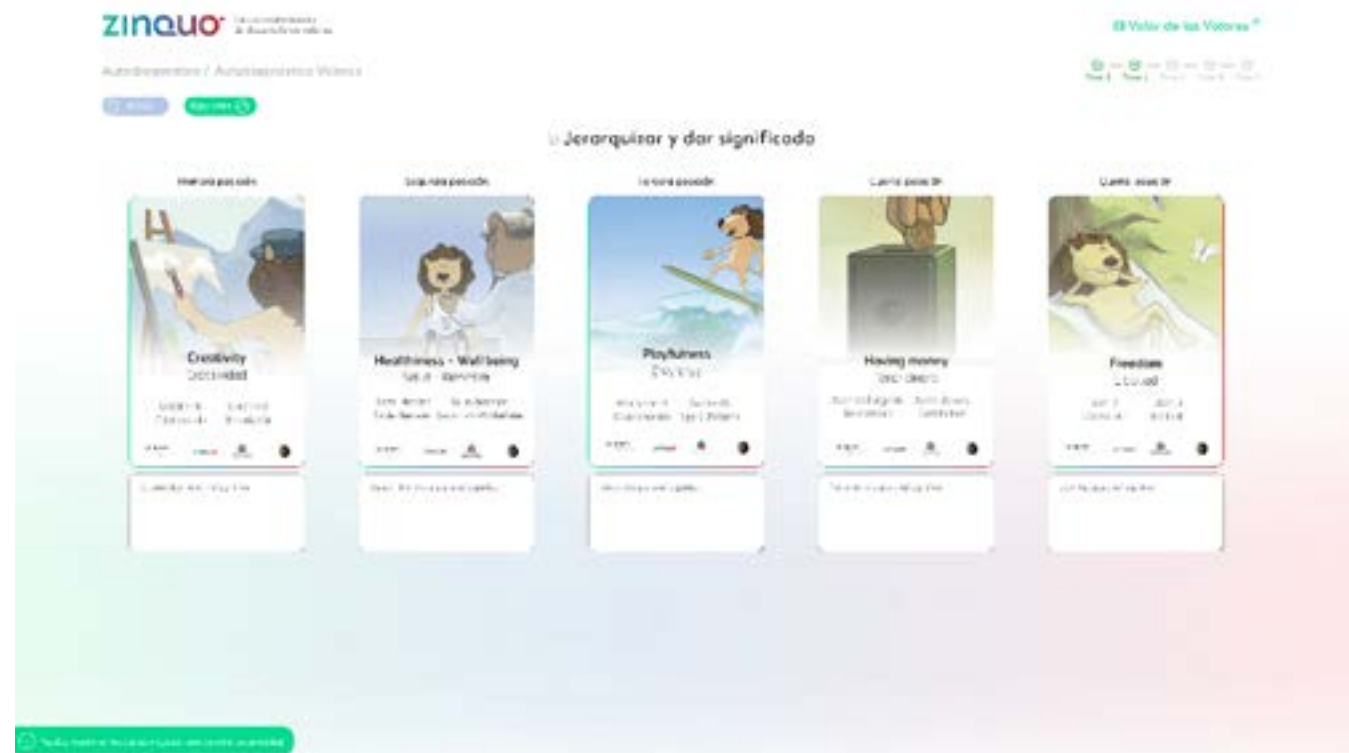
ZINQUO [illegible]

El Valor de los Valores

Autodiagnóstico / Autodiagnóstico Valores

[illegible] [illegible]

Jerarquizar y dar significado

Primera posición

Creativity
Creatividad

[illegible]

Segunda posición

Healthiness - Well being
Salud - Bienestar

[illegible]

Tercera posición

Playfulness
Diversión

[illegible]

Cuarta posición

Having money
Tener dinero

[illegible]

Quinta posición

Freedom
Libertad

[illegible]

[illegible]